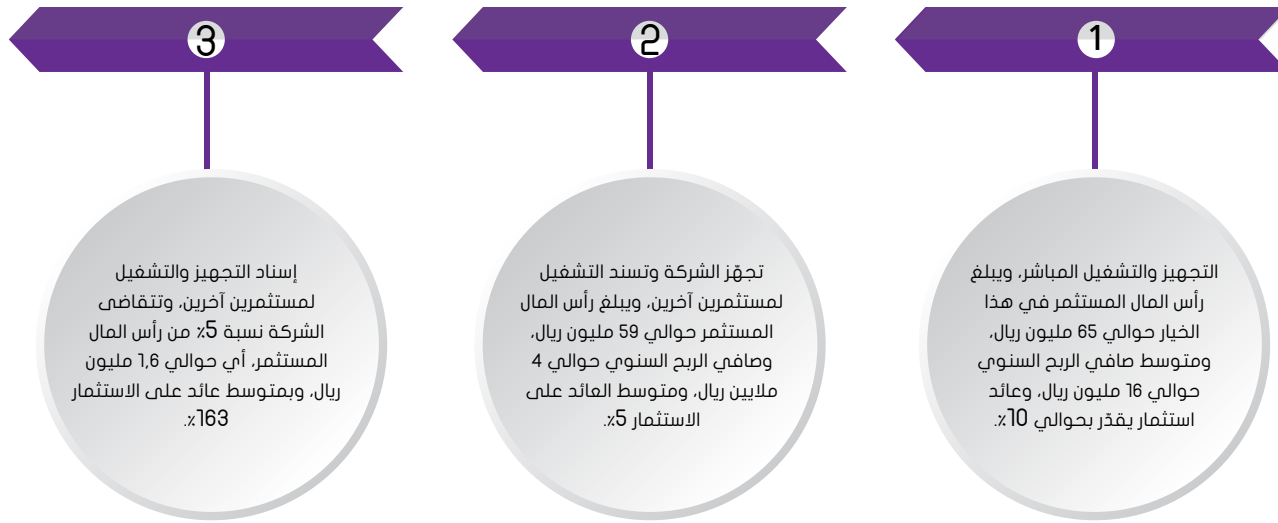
1

التجهيز والتشغيل المباشر، ويبلغ رأس المال المستثمر في هذا الخيار حوالي 65 مليون ريال، ومتوسط صافي الربح السنوي حوالي 16 مليون ريال، وعائد استثمار يقدّر بحوالي 10٪.

2

تجهّز الشركة وتسند التشغيل لمستثمرين آخرين، ويبلغ رأس المال المستثمر حوالي 59 مليون ريال، وصافي الربح السنوي حوالي 4 ملايين ريال، ومتوسط العائد على الاستثمار 5٪.

3

إسناد التجهيز والتشغيل لمستثمرين آخرين، وتتقاضى الشركة نسبة 5٪ من رأس المال المستثمر، أي حوالي 1,6 مليون ريال، وبمتوسط عائد على الاستثمار 163٪.